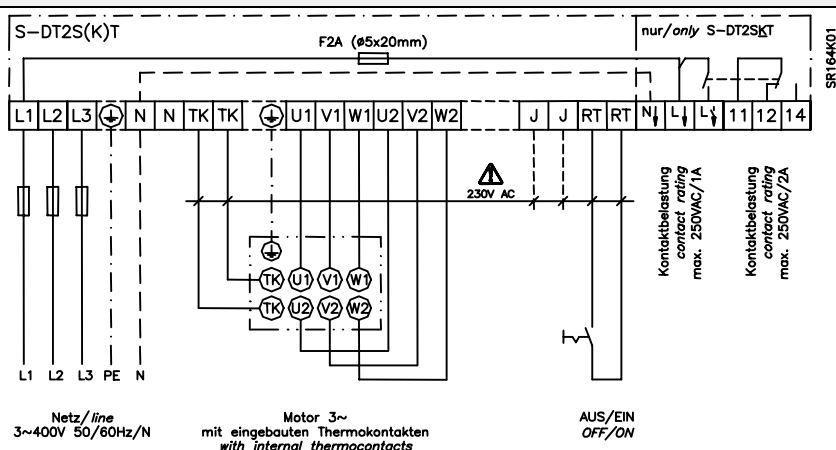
S–DT2S(K)T

F2A (ø5x20mm)

nur/*only* S–DT2SKT

SR164K01

L1 L2 L3 N N TK TK U1 V1 W1 U2 V2 W2 J J RT RT N L L 11 12 14

230V AC

Kontaktbelastung *contact rating* max. 250VAC/1A

Kontaktbelastung *contact rating* max. 250VAC/2A

TK U1 V1 W1

TK U2 V2 W2

L1 L2 L3 PE N

Netz/*line*
3~400V 50/60Hz/N

Motor 3~
mit eingebauten Thermokontakten
*with internal thermocontacts*

AUS/EIN
*OFF/ON*